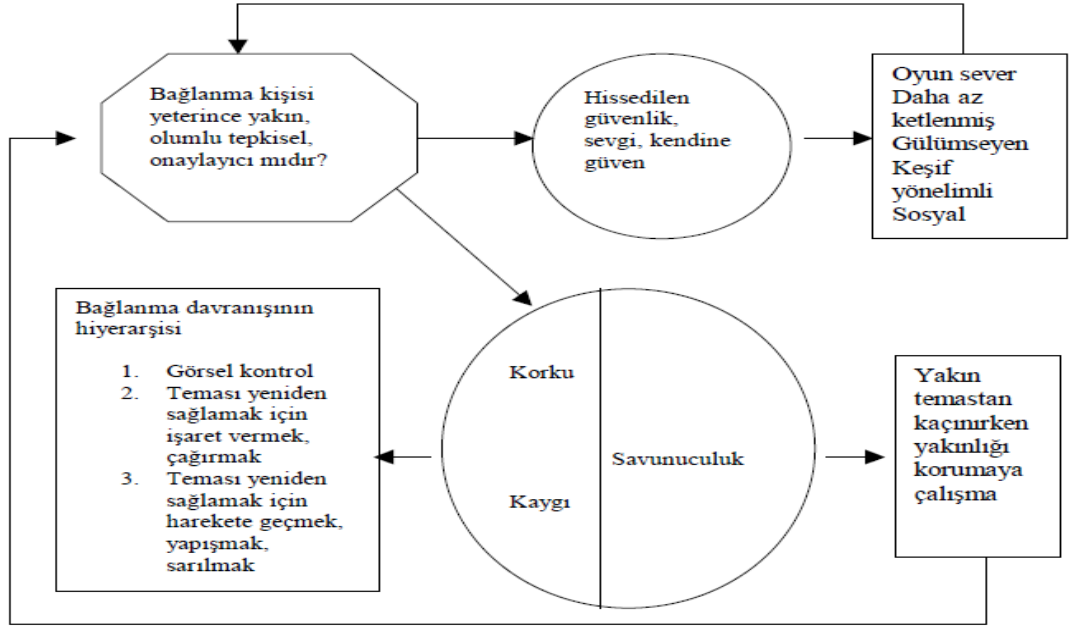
Bağlanma kişisi yeterince yakın, olumlu tepkisel, onaylayıcı mıdır?

Hissedilen güvenlik, sevgi, kendine güven

Oyun sever
Daha az ketlenmiş
Gülümseyen
Keşif yönelimli
Sosyal

Bağlanma davranışının hiyerarşisi

1. Görsel kontrol
2. Teması yeniden sağlamak için işaret vermek, çağırmak
3. Teması yeniden sağlamak için harekete geçmek, yapışmak, sarılmak

Korku

Kaygı

Savunuculuk

Yakın temastan kaçınırken yakınlığı korumaya çalışma